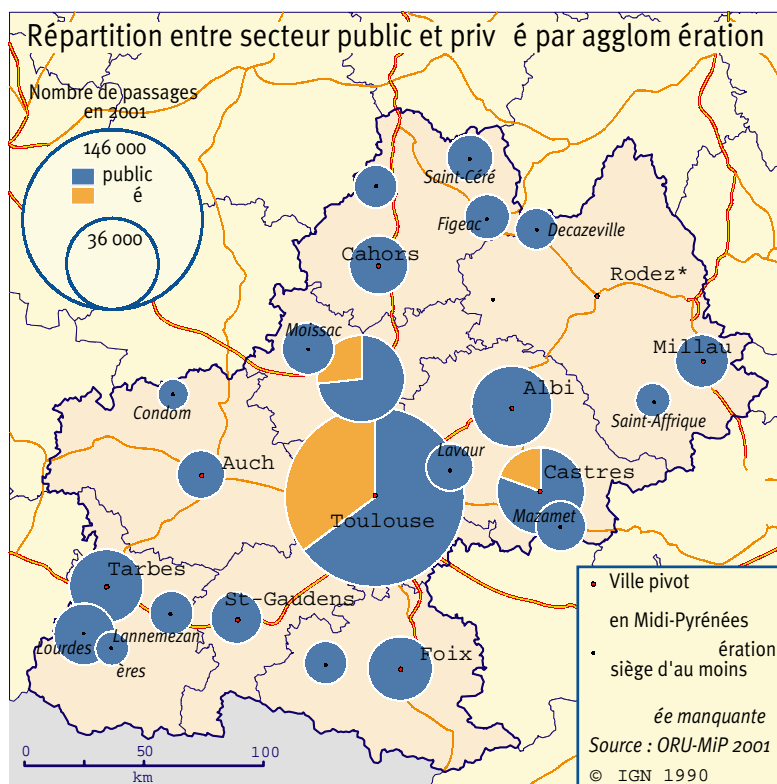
Répartition entre secteur public et priv é par agglom ération

Nombre de passages en 2001

146 000

public

é

36 000

Saint-Céré

Figeac

Decazeville

Cahors

Rodez*

Moissac

Millau

Albi

Condom

Saint-Affrique

Lavaur

Auch

Castres

Mazamet

Toulouse

Tarbes

St-Gaudens

Lannemezan

Lourdes

ères

Foix

Ville pivot

en Midi-Pyrénées

ération siège d'au moins

ée manquante

Source : ORU-MiP 2001

© IGN 1990

0 50 100

km